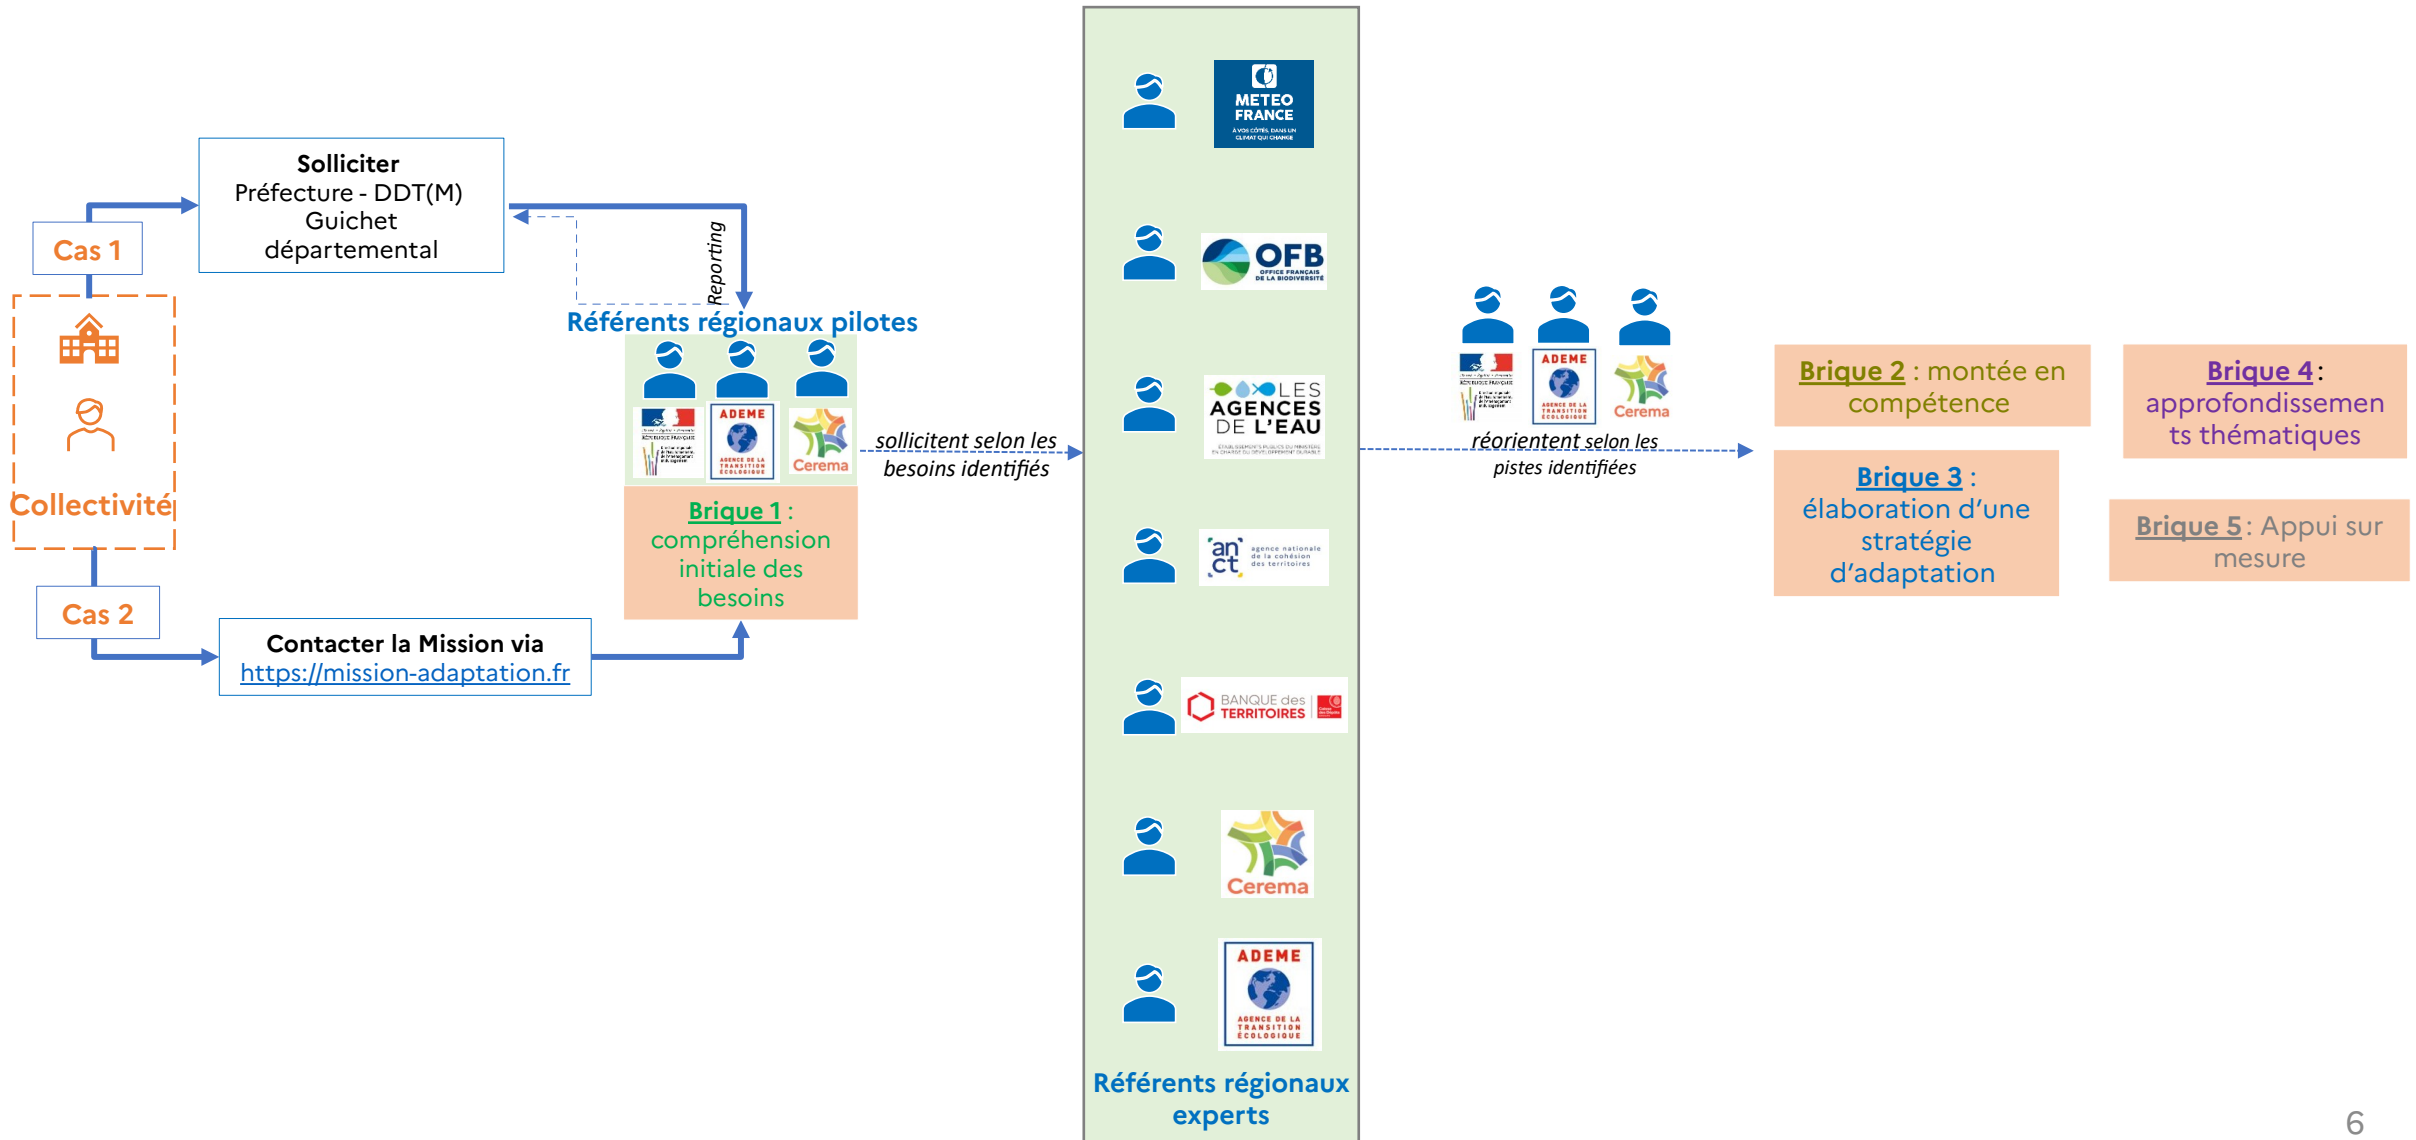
Cas 1

Solliciter
Préfecture - DDT(M)
Guichet
départemental

Reporting

Référents régionaux pilotes

ADEME
Cerema

Collectivité

Brique 1 : compréhension initiale des besoins

sollicitent selon les besoins identifiés

Cas 2

Contacter la Mission via
https://mission-adaptation.fr

METEO FRANCE

OFB
OFFICE FRANÇAIS DE LA BIODIVERSITÉ

LES AGENCES DE L'EAU

an ct agence nationale de la cohésion des territoires

BANQUE des TERRITOIRES

Cerema

ADEME
AGENCE DE LA TRANSITION ÉCOLOGIQUE

Référents régionaux experts

ADEME
Cerema

réorientent selon les pistes identifiées

Brique 2 : montée en compétence

Brique 3 : élaboration d'une stratégie d'adaptation

Brique 4 : approfondissements thématiques

Brique 5 : Appui sur mesure

6